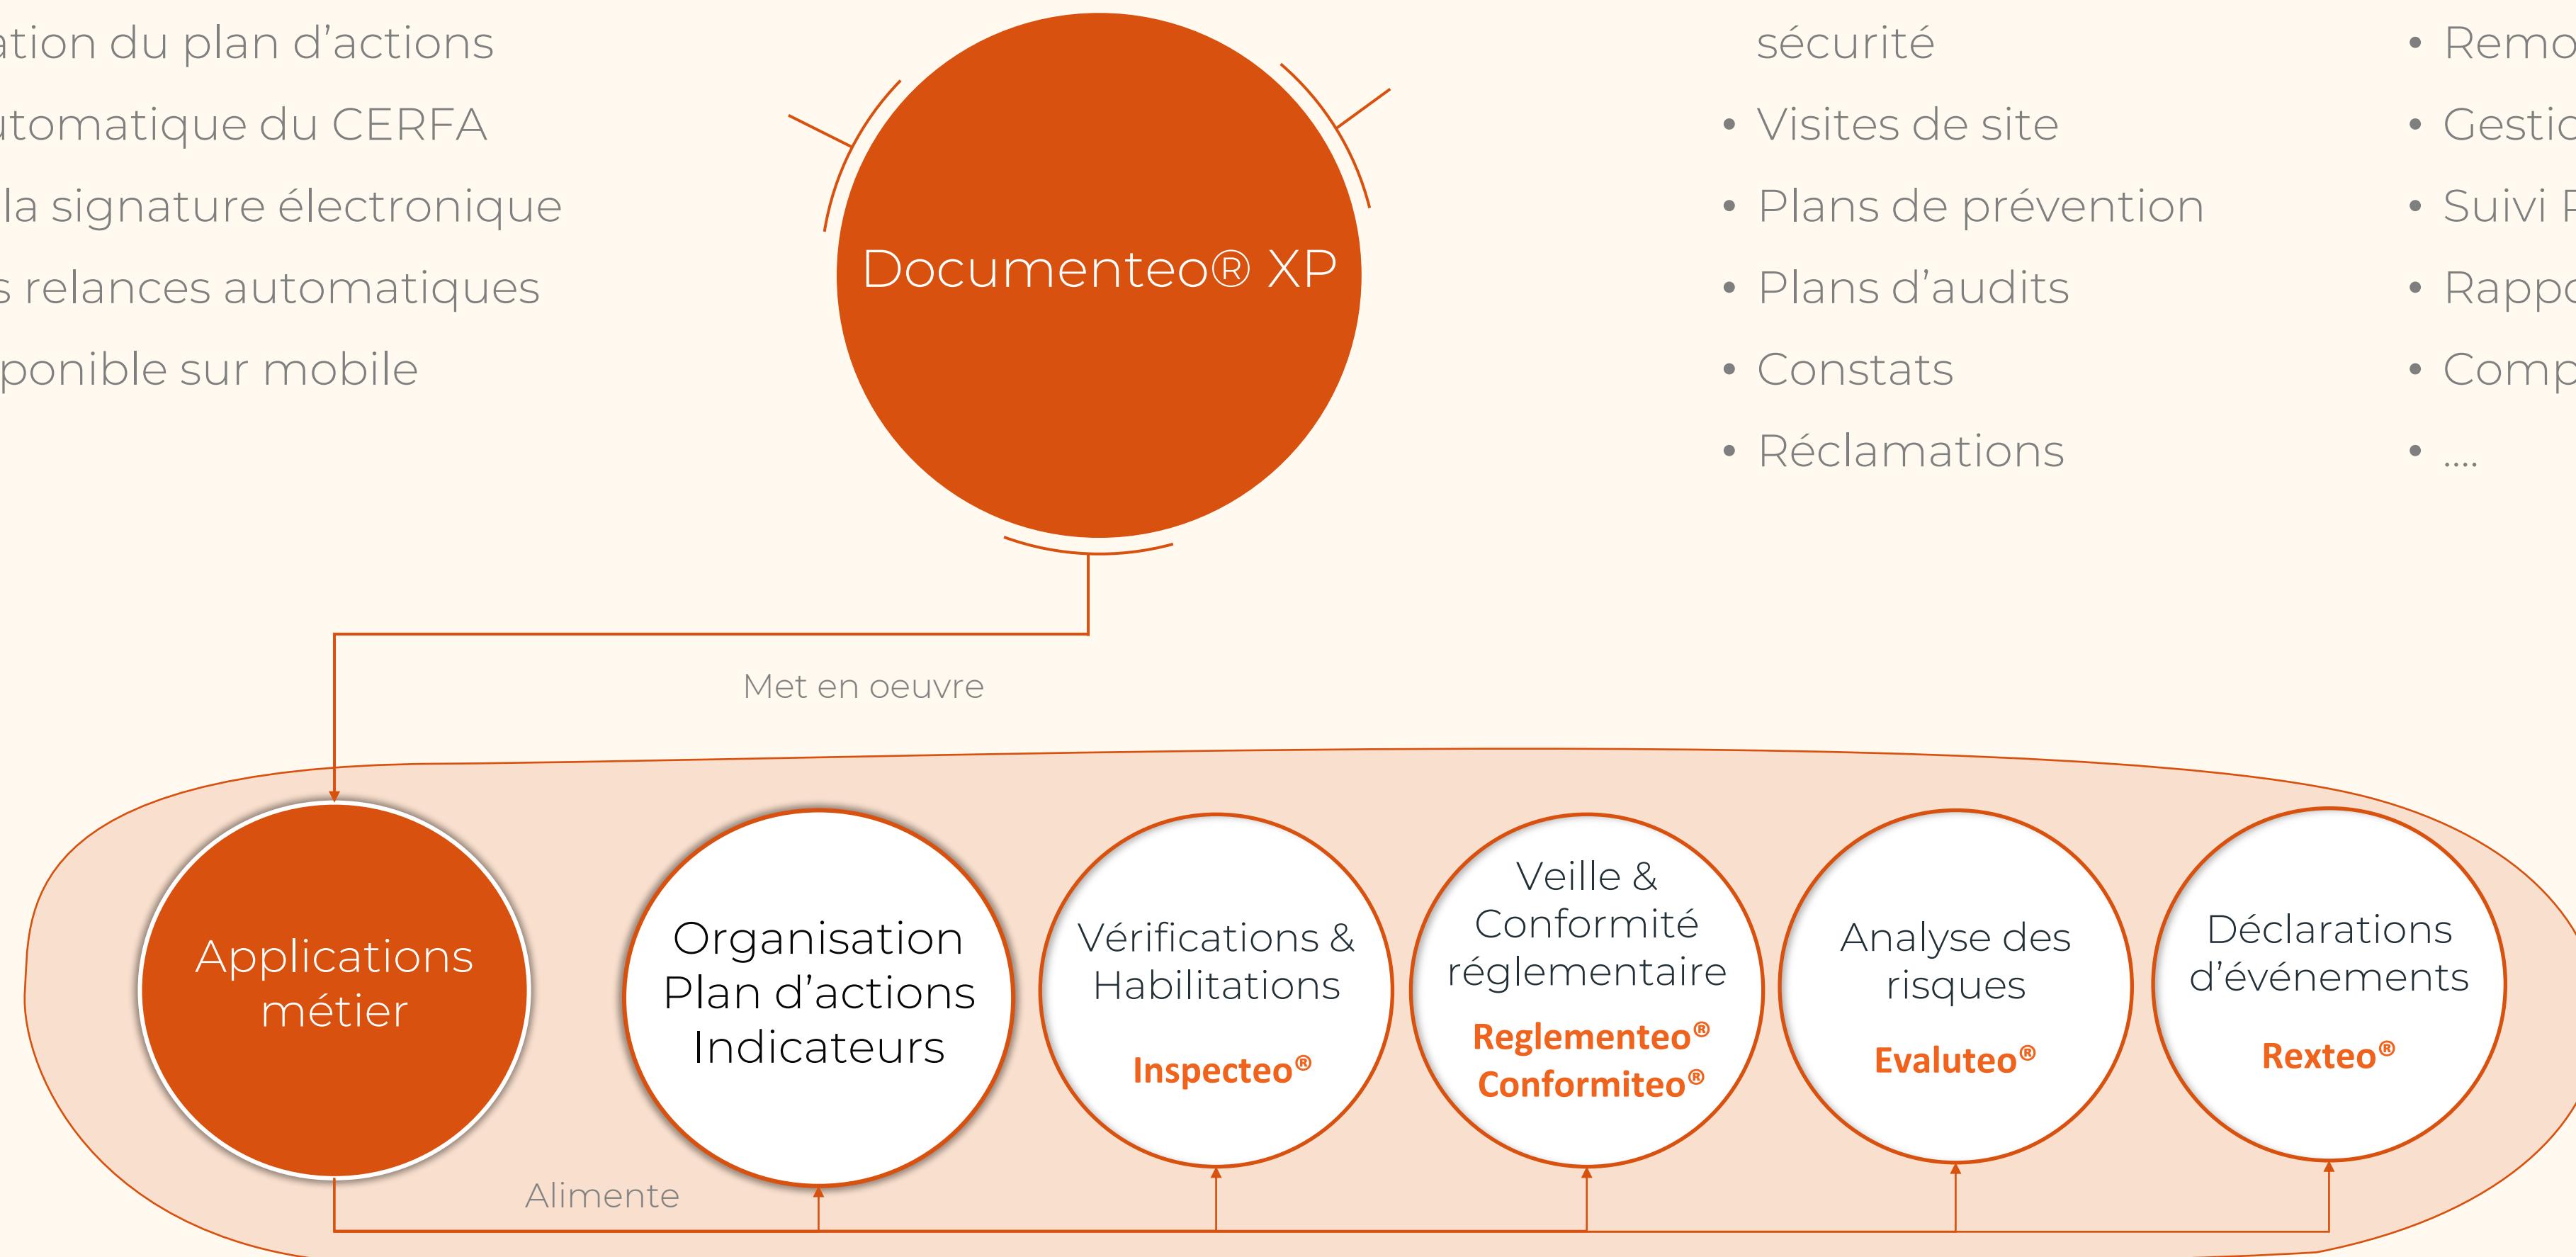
ation du plan d'actions
utomatique du CERFA
la signature électronique
s relances automatiques
ponible sur mobile

Documenteo® XP

sécurité
• Visites de site
• Plans de prévention
• Plans d'audits
• Constats
• Réclamations

• Remo
• Gestio
• Suivi F
• Rappo
• Comp
• ....

Met en oeuvre

Applications métier

Organisation Plan d'actions Indicateurs

Vérifications & Habilitations
Inspecteo®

Veille & Conformité réglementaire
Reglementeo®
Conformiteo®

Analyse des risques
Evaluteo®

Déclarations d'événements
Rexteo®

Alimente